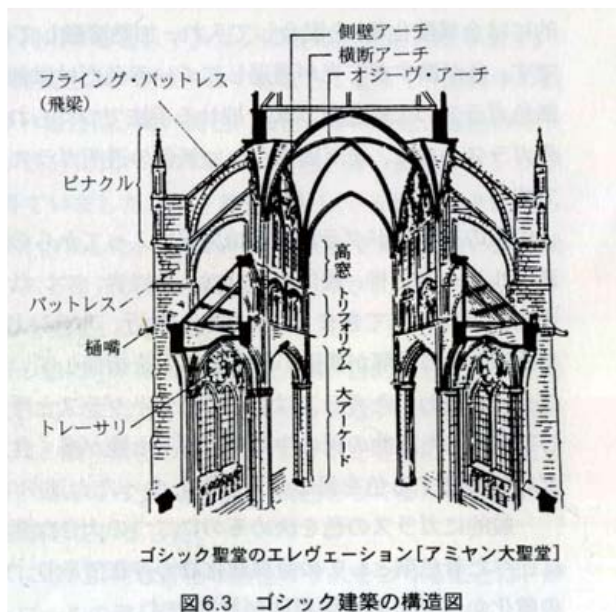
側壁アーチ
横断アーチ
オジーヴ・アーチ
フライング・バットレス
(飛梁)
ピナクル
高窓
トリフォリウム
バットレス
樋嘴
大アーケード
トレーサリ

ゴシック聖堂のエレヴェーション[アミヤン大聖堂]

図6.3 ゴシック建築の構造図